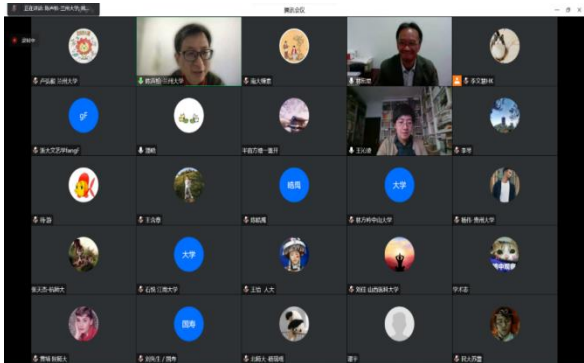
正在讲话: 陈声柏-兰州大学(哲...
腾讯会议
讲话中
卢忠帅 兰州大学
陈声柏-兰州大学
海大穆寒
曾振宇
李文勤林
gF
复大文艺学fangF
温柏
宇宙万物一瞬开
王兴德
张亮
陈甜
王贝泰
杨晓燕
杨晓
杨方婷中山大学
大学
杨伟-贵州大学
张天浩-杭师大
大学
石恒 三亚大学
王怡 人大
刘佳 山西医科大学
字术客
国海
贾越 杭师大
刘闲生 / 国寿
刘新天-杨国维
谭平
祝大开星